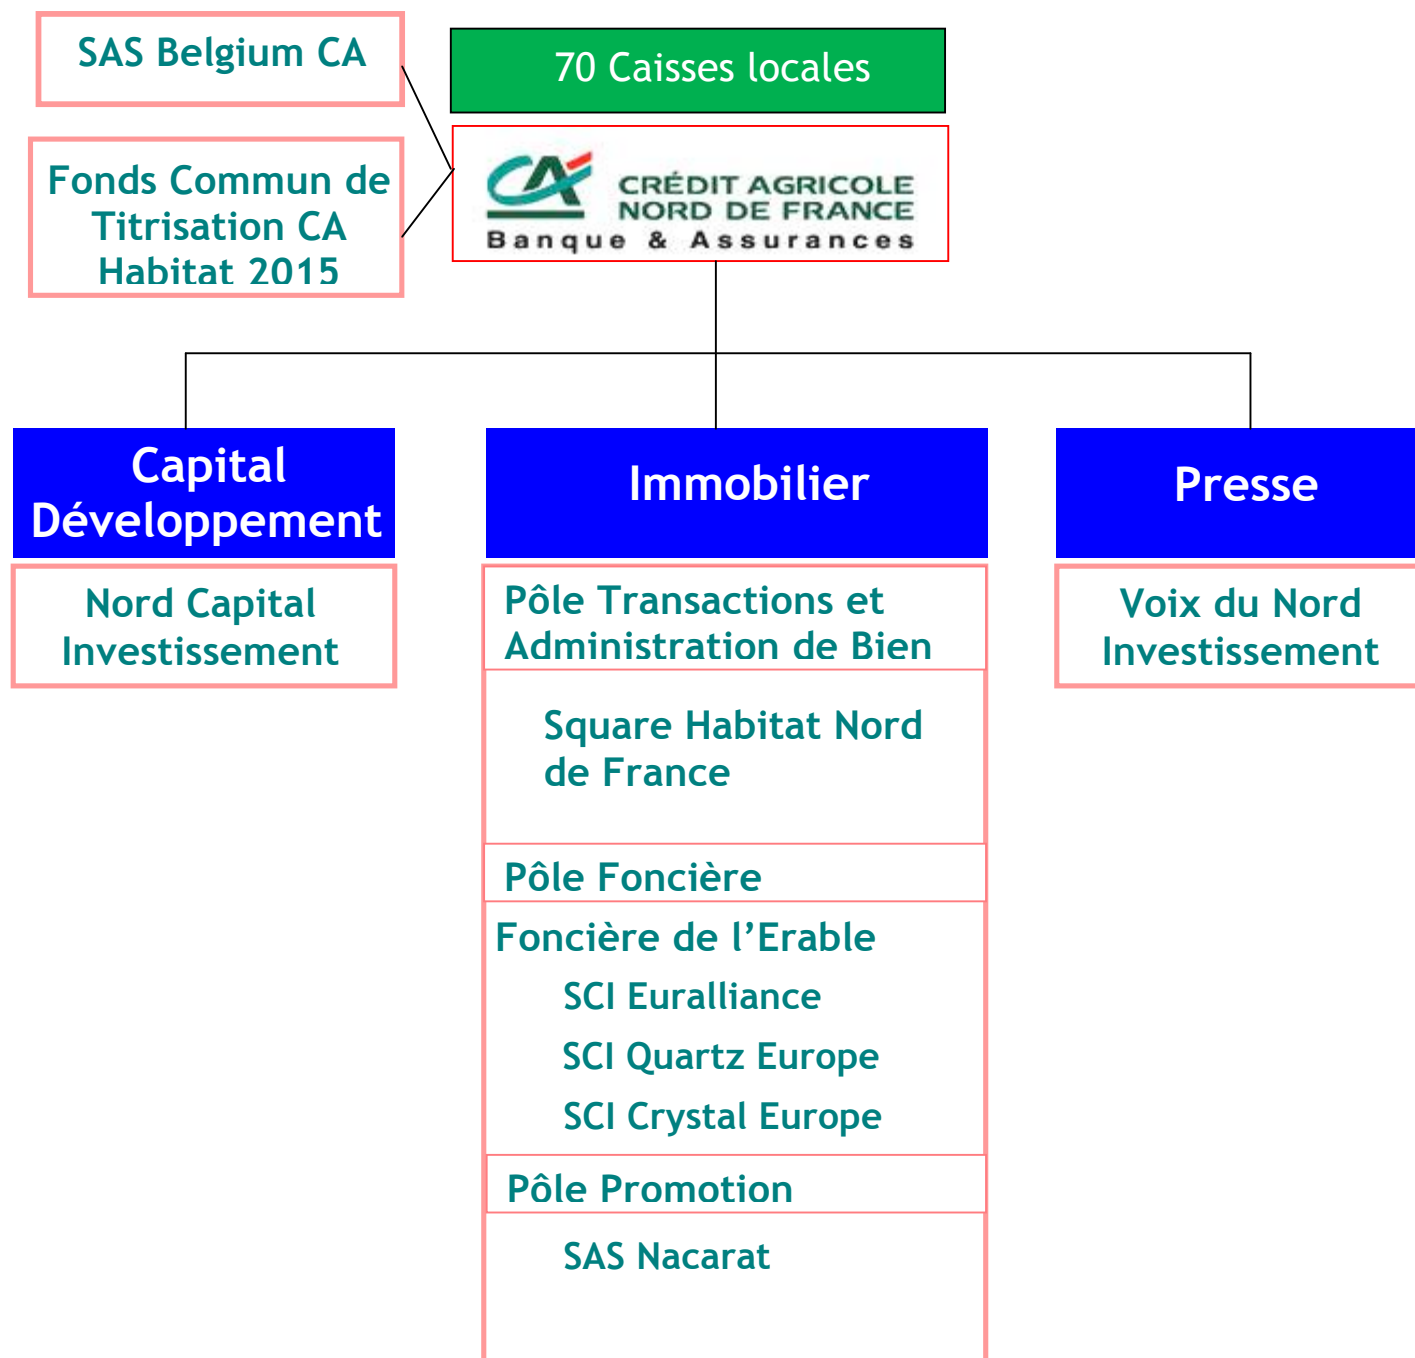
SAS Belgium CA

Fonds Commun de Titrisation CA Habitat 2015

70 Caisses locales

CA

CRÉDIT AGRICOLE
NORD DE FRANCE
Banque & Assurances

Capital Développement

Nord Capital Investissement

Immobilier

Pôle Transactions et Administration de Bien

Square Habitat Nord de France

Pôle Foncière

Foncière de l'Erable

SCI Euralliance

SCI Quartz Europe

SCI Crystal Europe

Pôle Promotion

SAS Nacarat

Presse

Voix du Nord Investissement